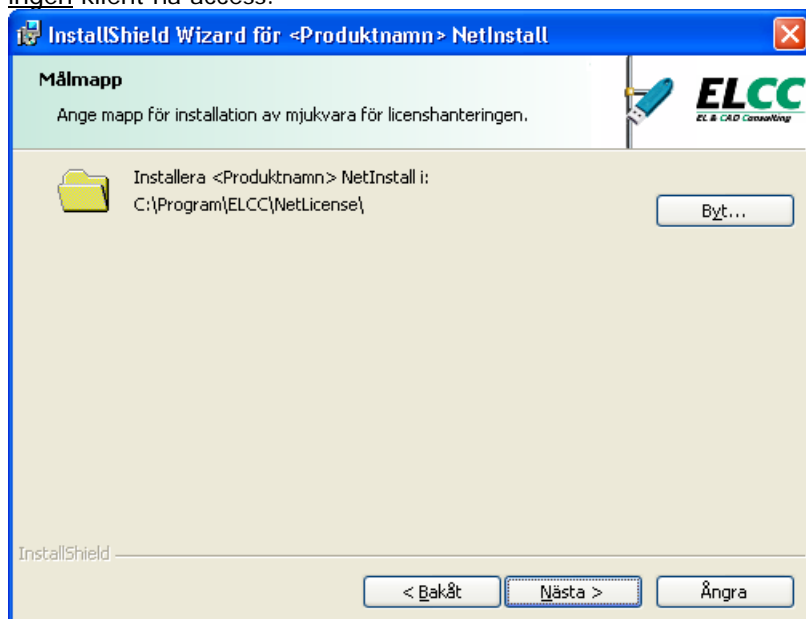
ingen klient nå access.

InstallShield Wizard för <Produktnamn> NetInstall

Målmapp

Ange mapp för installation av mjukvara för licenshanteringen.

ELCC
EL & CAD Consulting

Installera <Produktnamn> NetInstall i:
C:\Program\ELCC\NetLicense\

Byt...

InstallShield

< Bakåt

Nästa >

Ångra